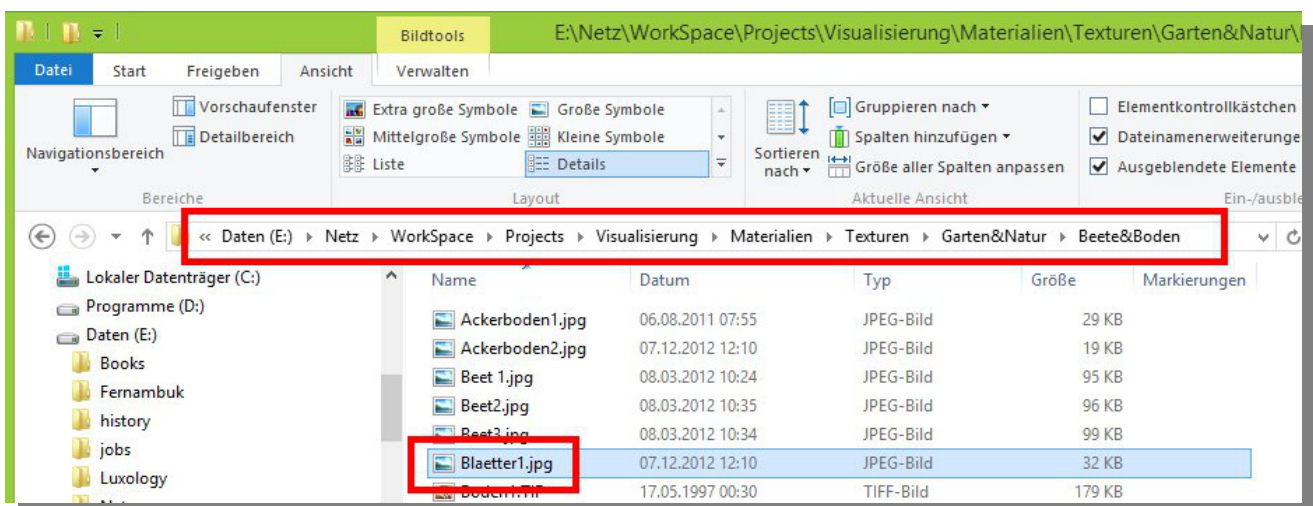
Bildtools

E:\Netz\WorkSpace\Projects\Visualisierung\Materialien\Texturen\Garten&Natur\

Datei | Start | Freigeben | Ansicht | Verwalten

Navigationsbereich
Vorschaufenster
Detailbereich
Bereiche

Extra große Symbole
Große Symbole
Mittelgroße Symbole
Kleine Symbole
Liste
Details
Layout

Sortieren nach
Gruppieren nach
Spalten hinzufügen
Größe aller Spalten anpassen
Aktuelle Ansicht

Elementkontrollkästchen
Dateinamenerweiterunge
Ausgeblendete Elemente
Ein-/ausble

« Daten (E:) ▸ Netz ▸ WorkSpace ▸ Projects ▸ Visualisierung ▸ Materialien ▸ Texturen ▸ Garten&Natur ▸ Beete&Boden

Lokaler Datenträger (C:)
Programme (D:)
Daten (E:)
Books
Fernambuk
history
jobs
Luxology

| Name | Datum | Typ | Größe | Markierungen |
|---|---|---|---|---|
| Ackerboden1.jpg | 06.08.2011 07:55 | JPEG-Bild | 29 KB | |
| Ackerboden2.jpg | 07.12.2012 12:10 | JPEG-Bild | 19 KB | |
| Beet 1.jpg | 08.03.2012 10:24 | JPEG-Bild | 95 KB | |
| Beet2.jpg | 08.03.2012 10:35 | JPEG-Bild | 96 KB | |
| Beet3.jpg | 08.03.2012 10:34 | JPEG-Bild | 99 KB | |
| Blaetter1.jpg | 07.12.2012 12:10 | JPEG-Bild | 32 KB | |
| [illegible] | 17.05.1997 00:30 | TIFF-Bild | 179 KB | |